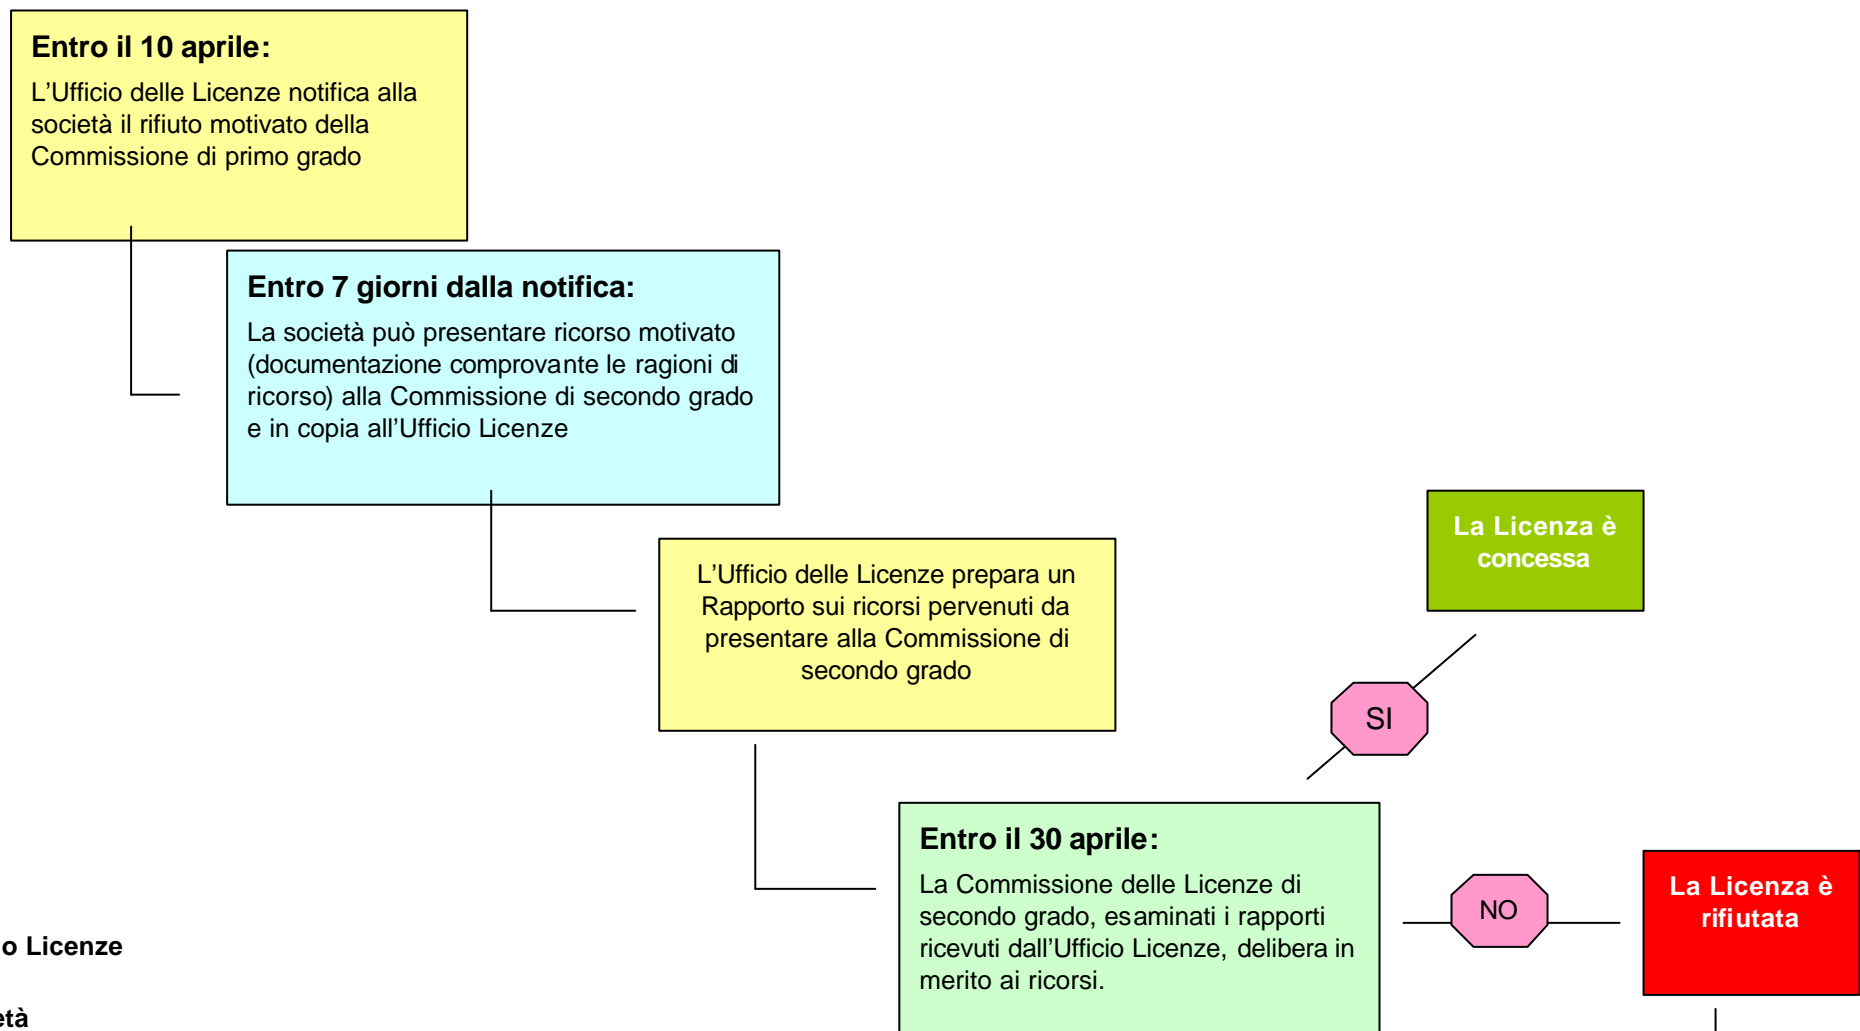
**Entro il 10 aprile:**
L'Ufficio delle Licenze notifica alla società il rifiuto motivato della Commissione di primo grado

**Entro 7 giorni dalla notifica:**
La società può presentare ricorso motivato (documentazione comprovante le ragioni di ricorso) alla Commissione di secondo grado e in copia all'Ufficio Licenze

L'Ufficio delle Licenze prepara un Rapporto sui ricorsi pervenuti da presentare alla Commissione di secondo grado

**Entro il 30 aprile:**
La Commissione delle Licenze di secondo grado, esaminati i rapporti ricevuti dall'Ufficio Licenze, delibera in merito ai ricorsi.

SI

La Licenza è concessa

NO

La Licenza è rifiutata

o Licenze

età